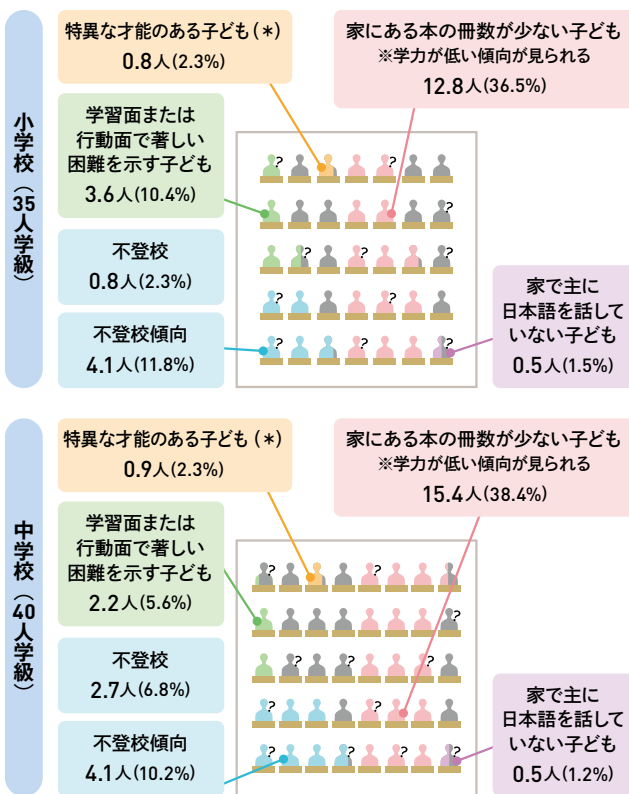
小学校（35人学級）

特異な才能のある子ども（＊）
0.8人（2.3%）

家にある本の冊数が少ない子ども
※学力が低い傾向が見られる
12.8人（36.5%）

学習面または行動面で著しい困難を示す子ども
3.6人（10.4%）

不登校
0.8人（2.3%）

家で主に日本語を話していない子ども
0.5人（1.5%）

不登校傾向
4.1人（11.8%）

中学校（40人学級）

特異な才能のある子ども（＊）
0.9人（2.3%）

家にある本の冊数が少ない子ども
※学力が低い傾向が見られる
15.4人（38.4%）

学習面または行動面で著しい困難を示す子ども
2.2人（5.6%）

不登校
2.7人（6.8%）

家で主に日本語を話していない子ども
0.5人（1.2%）

不登校傾向
4.1人（10.2%）